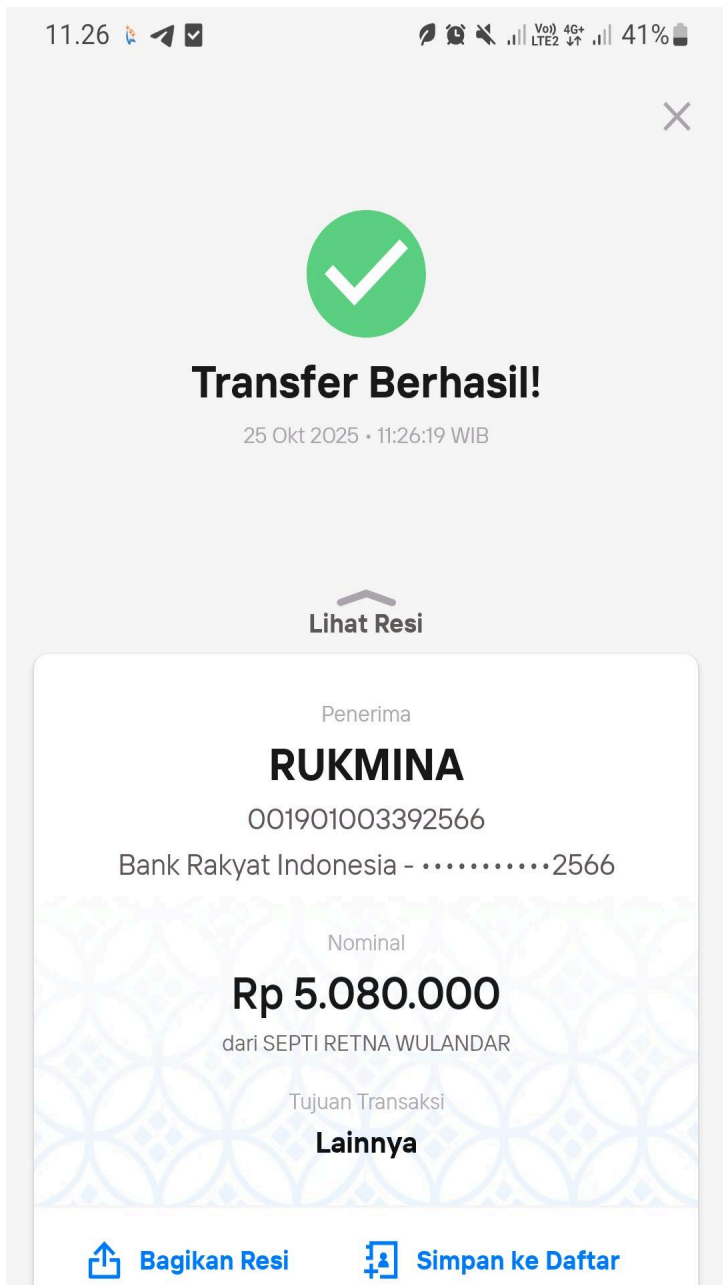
11.26

Vo)) LTE2 4G+ 41%

Transfer Berhasil!

25 Okt 2025 • 11:26:19 WIB

Lihat Resi

Penerima

RUKMINA

001901003392566

Bank Rakyat Indonesia - •••••••••••2566

Nominal

Rp 5.080.000

dari SEPTI RETNA WULANDAR

Tujuan Transaksi

Lainnya

Bagikan Resi

Simpan ke Daftar